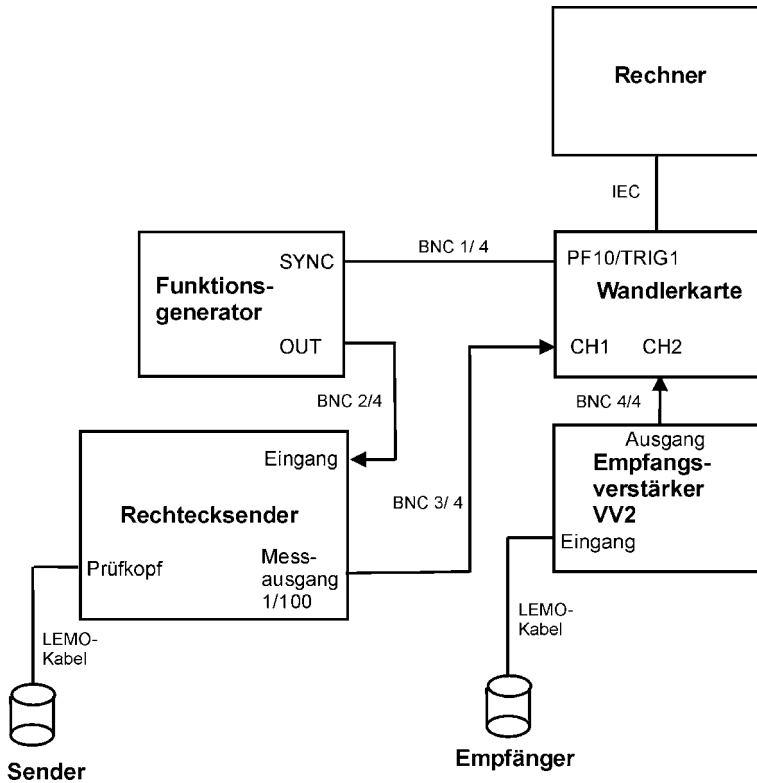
Rechner

IEC

BNC 1/ 4

SYNC

Funktionsgenerator

OUT

PF10/TRIG1

Wandlerkarte

CH1 CH2

BNC 2/4

BNC 4/4

Ausgang

Empfangsverstärker VV2

Eingang

Eingang

Rechtecksender

BNC 3/ 4

Prüfkopf

Messausgang 1/100

LEMO-Kabel

LEMO-Kabel

Empfänger

Sender